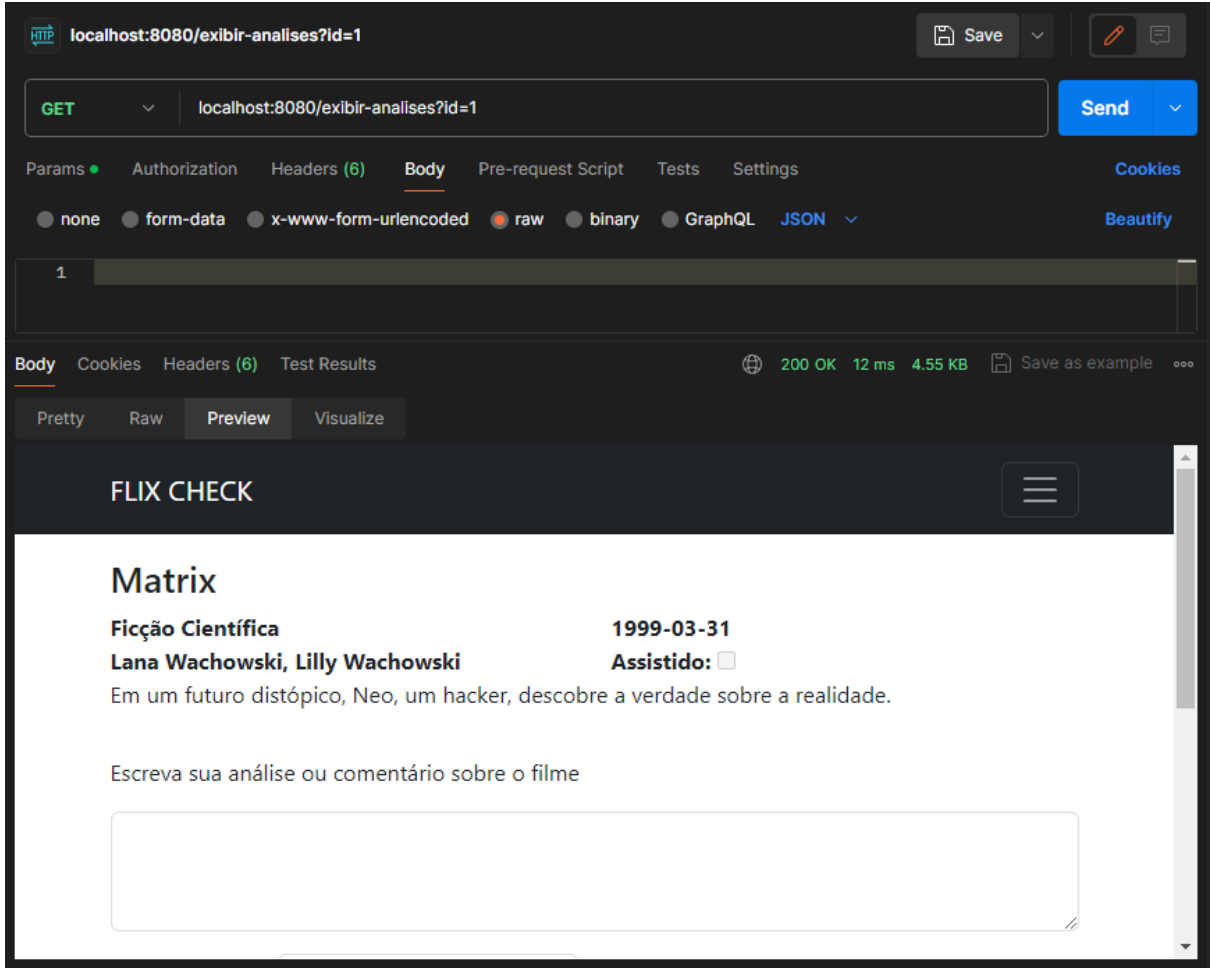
HTTP localhost:8080/exibir-analises?id=1

Save

GET localhost:8080/exibir-analises?id=1

Send

Params Authorization Headers (6) Body Pre-request Script Tests Settings Cookies

none form-data x-www-form-urlencoded raw binary GraphQL JSON Beautify

1

Body Cookies Headers (6) Test Results 200 OK 12 ms 4.55 KB Save as example

Pretty Raw Preview Visualize

FLIX CHECK

Matrix

Ficção Científica 1999-03-31

Lana Wachowski, Lilly Wachowski Assistido:

Em um futuro distópico, Neo, um hacker, descobre a verdade sobre a realidade.

Escreva sua análise ou comentário sobre o filme